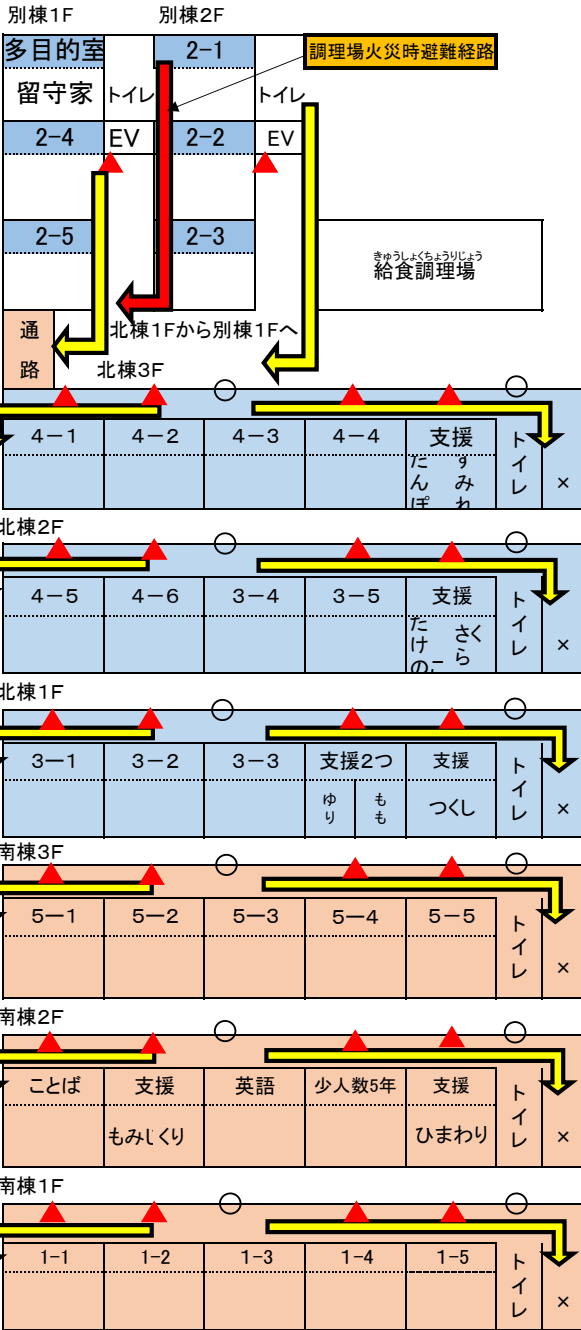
別棟1F

別棟2F

調理場火災時避難経路

多目的室

留守家

トイレ

2−1

トイレ

2−4

EV

2−2

EV

2−5

2−3

きゅうしょくちょうりじょう
給食調理場

通路

北棟1Fから別棟1Fへ

北棟3F

| 4−1 | 4−2 | 4−3 | 4−4 | 支援 | トイレ | × |
|---|---|---|---|---|---|---|
| | | | | だんぽ すみれ | | |

北棟2F

| 4−5 | 4−6 | 3−4 | 3−5 | 支援 | トイレ | × |
|---|---|---|---|---|---|---|
| | | | | たけのこ さくら | | |

北棟1F

| 3−1 | 3−2 | 3−3 | 支援2つ | 支援 | トイレ | × |
|---|---|---|---|---|---|---|
| | | | ゆり もも | つくし | | |

南棟3F

| 5−1 | 5−2 | 5−3 | 5−4 | 5−5 | トイレ | × |
|---|---|---|---|---|---|---|
| | | | | | | |

南棟2F

| ことば | 支援 | 英語 | 少人数5年 | 支援 | トイレ | × |
|---|---|---|---|---|---|---|
| | もみじくり | | | ひまわり | | |

南棟1F

| 1−1 | 1−2 | 1−3 | 1−4 | 1−5 | トイレ | × |
|---|---|---|---|---|---|---|
| | | | | | | |